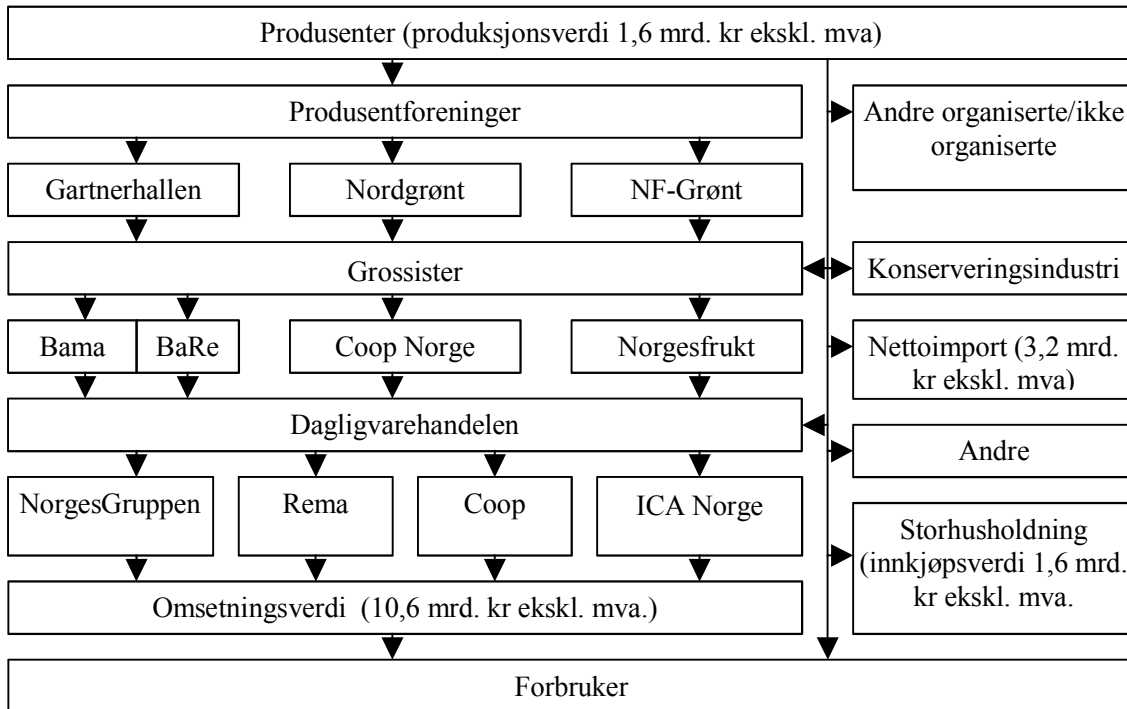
Produsenter (produksjonsverdi 1,6 mrd. kr ekskl. mva)

Produsentforeninger

Andre organiserte/ikke organiserte

Gartnerhallen

Nordgrønt

NF-Grønt

Grossister

Konserveringsindustri

Bama

BaRe

Coop Norge

Norgesfrukt

Nettoimport (3,2 mrd. kr ekskl. mva)

Dagligvarehandelen

Andre

NorgesGruppen

Rema

Coop

ICA Norge

Storhusholdning (innkjøpsverdi 1,6 mrd. kr ekskl. mva.

Omsetningsverdi (10,6 mrd. kr ekskl. mva.)

Forbruker